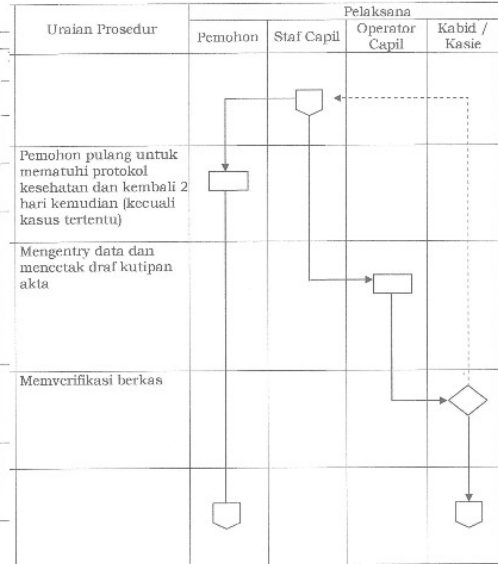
| Uraian Prosedur | Pelaksana | | | |
|---|---|---|---|---|
| | Pemohon | Staf Capil | Operator Capil | Kabid / Kasie |
| | | | | |
| Pemohon pulang untuk mematuhi protokol kesehatan dan kembali 2 hari kemudian (kecuali kasus tertentu) | | | | |
| Mengentry data dan mencetak draf kutipan akta | | | | |
| Memverifikasi berkas | | | | |
| | | | | |